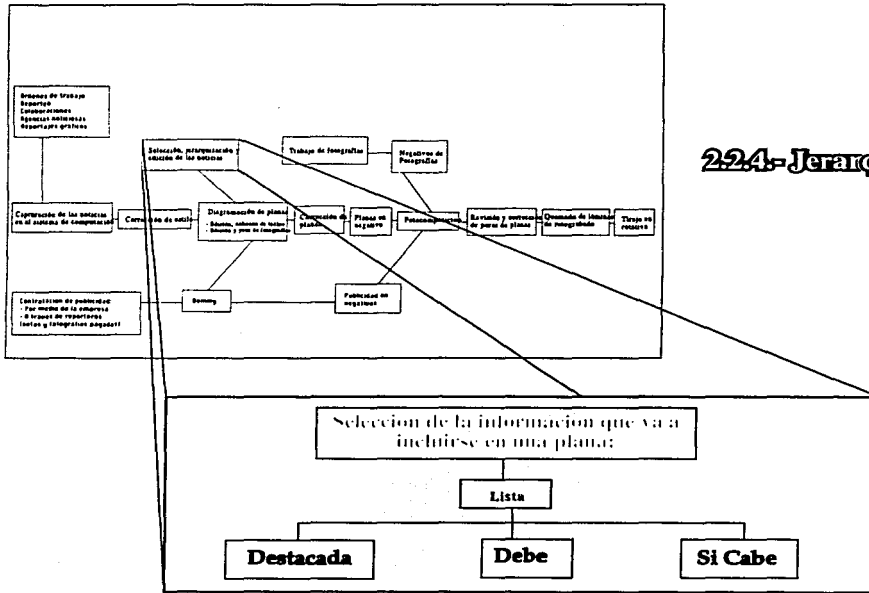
Ordenes de trabajo
Reportes
Colaboraciones
Agencias noticiosas
Reportajes gráficos

Captura de las noticias en el sistema de computación

Corrección de estilo

Selección, jerarquización y edición de las noticias

Trabajo de fotografías

Negativos de Fotografías

Diagramación de planas
- Edición, cabezas de textos
- Selección y pies de fotografías

Corrección de planas

Planas en negativo

Fotocomponedora

Revisado y corrección de pares de planas

Quemado de láminas de fotograbado

Tiraje en rotativa

Contratación de publicidad:
- Por medio de la empresa
- A través de reporteros
(textos y fotografías pagados)

Dummy

Publicidad en negativos

2.2.4.- Jerarq

Seleccion de la informacion que va a incluirse en una plana:

Lista

Destacada

Debe

Si Cabe